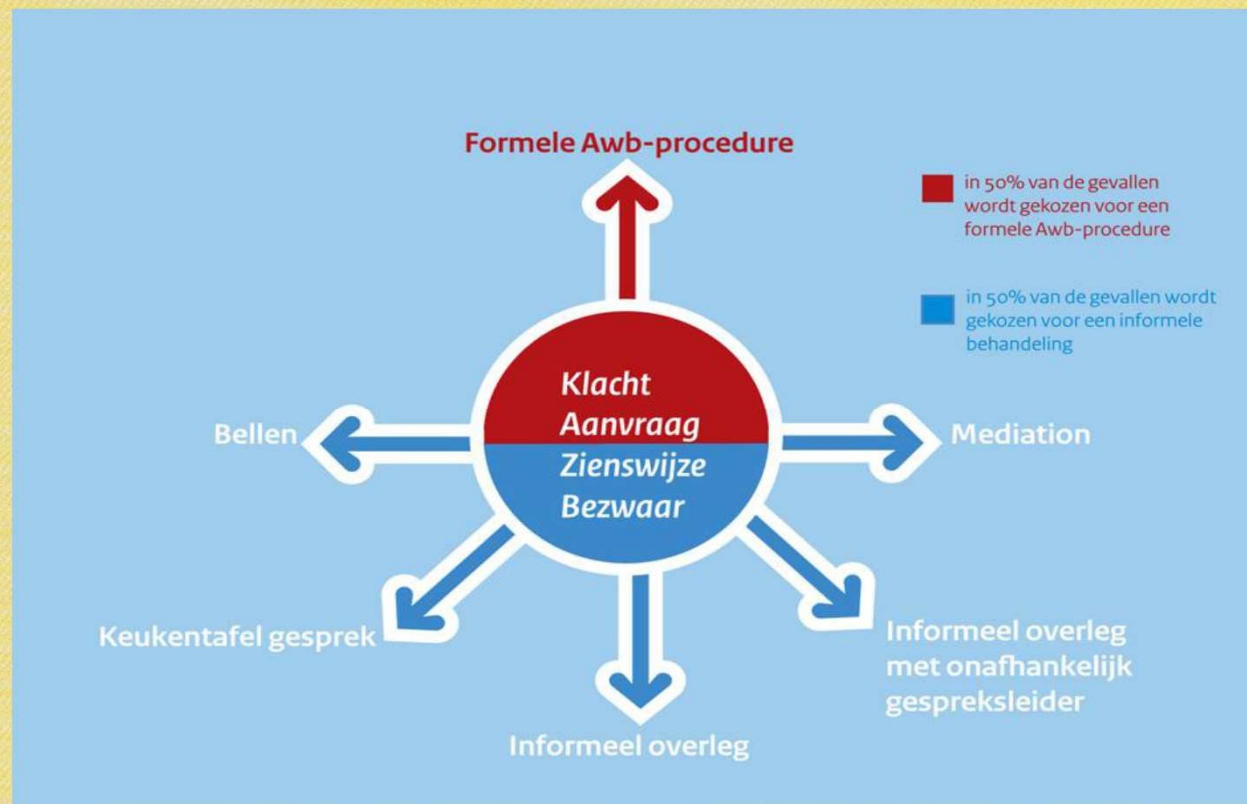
Formele Awb-procedure

in 50% van de gevallen wordt gekozen voor een formele Awb-procedure

in 50% van de gevallen wordt gekozen voor een informele behandeling

Klacht
Aanvraag
Zienswijze
Bezwaar

Bellen

Mediation

Keukentafel gesprek

Informeel overleg met onafhankelijk gespreksleider

Informeel overleg